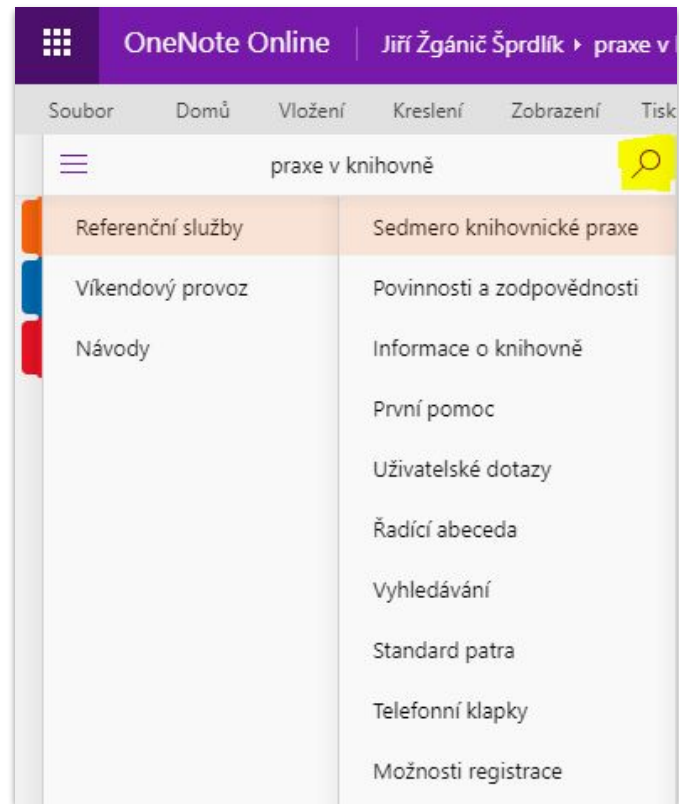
OneNote Online | Jiří Žgánič Šprdlík ▸ praxe v

Soubor Domů Vložení Kreslení Zobrazení Tisk

praxe v knihovně

Referenční služby
Víkendový provoz
Návody

Sedmero knihovnické praxe
Povinnosti a zodpovědnosti
Informace o knihovně
První pomoc
Uživatelské dotazy
Řadící abeceda
Vyhledávání
Standard patra
Telefonní klapky
Možnosti registrace